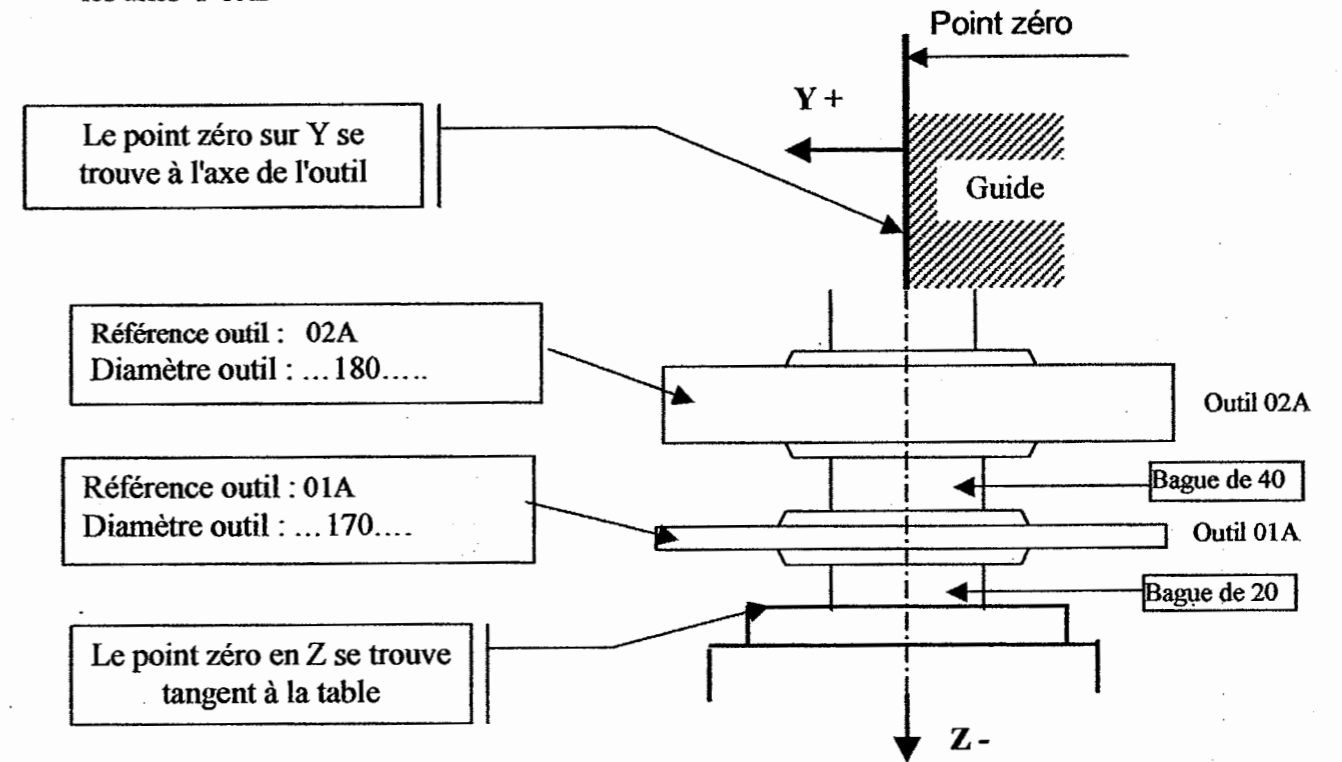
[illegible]

Point zéro

Y +

Le point zéro sur Y se trouve à l'axe de l'outil

Guide

Référence outil : 02A
Diamètre outil : ...180.....

Outil 02A

Bague de 40

Référence outil : 01A
Diamètre outil : ...170....

Outil 01A

Bague de 20

Le point zéro en Z se trouve tangent à la table

Z -